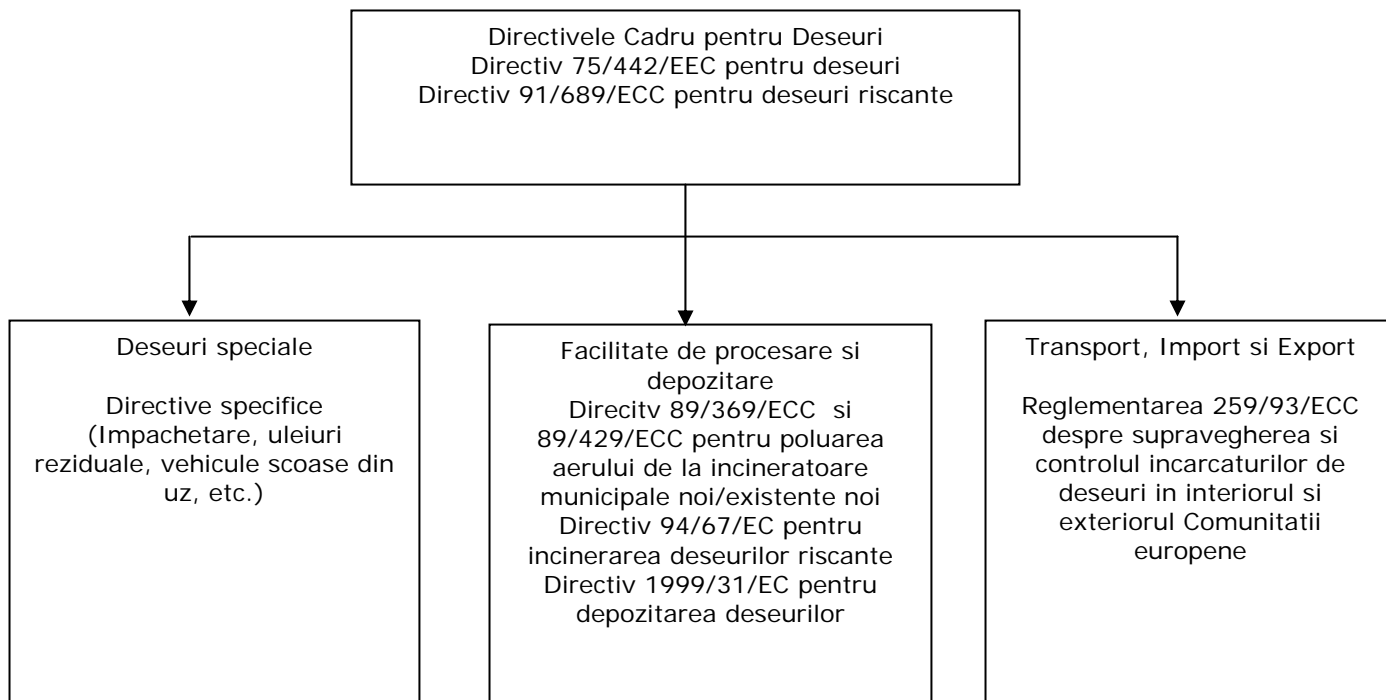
Directivele Cadru pentru Deseuri
Directiv 75/442/EEC pentru deseuri
Directiv 91/689/ECC pentru deseuri riscante

Deseuri speciale

Directive specifice (Impachetare, uleiuri reziduale, vehicule scoase din uz, etc.)

Facilitate de procesare si depozitare
Direcitv 89/369/ECC si 89/429/ECC pentru poluarea aerului de la incineratoare municipale noi/existente noi
Directiv 94/67/EC pentru incinerarea deseurilor riscante
Directiv 1999/31/EC pentru depozitarea deseurilor

Transport, Import si Export

Reglementarea 259/93/ECC despre supravegherea si controlul incarcaturilor de deseuri in interiorul si exteriorul Comunitatii europene